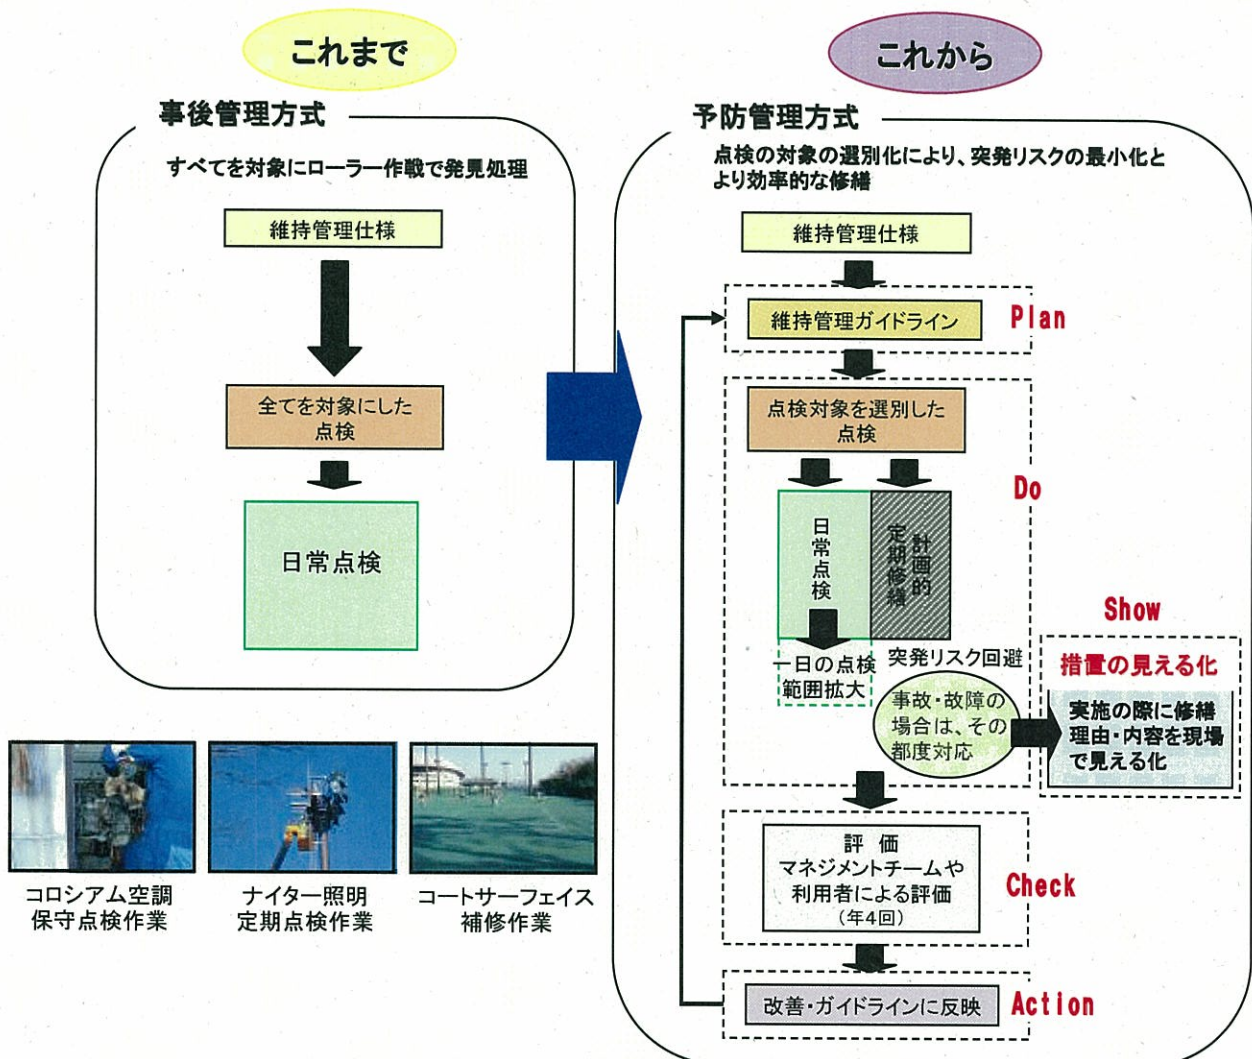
これまで

事後管理方式

すべてを対象にローラー作戦で発見処理

維持管理仕様

全てを対象にした点検

日常点検

コロシアム空調保守点検作業

ナイター照明定期点検作業

コートサーフェイス補修作業

これから

予防管理方式

点検の対象の選別化により、突発リスクの最小化とより効率的な修繕

維持管理仕様

維持管理ガイドライン

Plan

点検対象を選別した点検

Do

日常点検

計画的定期修繕

一日の点検範囲拡大

突発リスク回避

事故・故障の場合は、その都度対応

Show

措置の見える化

実施の際に修繕理由・内容を現場で見える化

評価
マネジメントチームや利用者による評価
（年4回）

Check

改善・ガイドラインに反映

Action